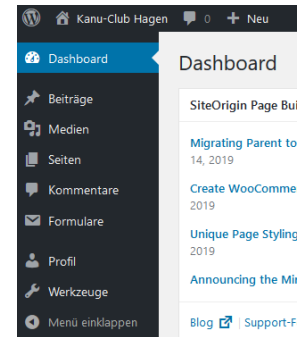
Kanu-Club Hagen 0 Neu

Dashboard
Beiträge
Medien
Seiten
Kommentare
Formulare
Profil
Werkzeuge
Menü einklappen

Dashboard

SiteOrigin Page Bui

Migrating Parent to
14, 2019

Create WooComme
2019

Unique Page Styling
2019

Announcing the Mi

Blog | Support-F